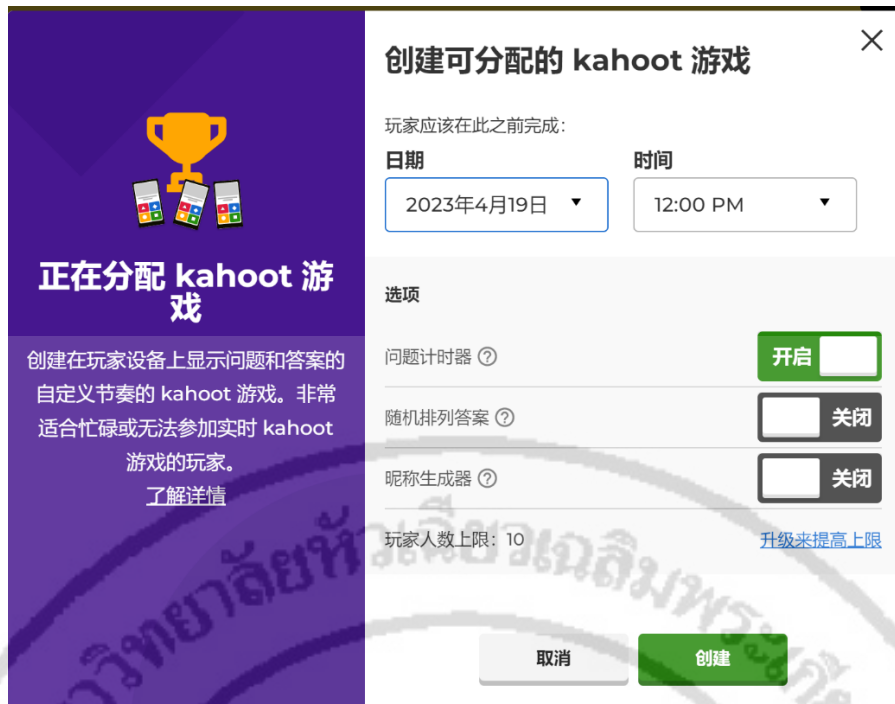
正在分配 kahoot 游戏

创建在玩家设备上显示问题和答案的自定义节奏的 kahoot 游戏。非常适合忙碌或无法参加实时 kahoot 游戏的玩家。

了解详情

创建可分配的 kahoot 游戏

玩家应该在此之前完成:

日期
2023年4月19日

时间
12:00 PM

选项

问题计时器 ? 开启

随机排列答案 ? 关闭

昵称生成器 ? 关闭

玩家人数上限: 10

升级来提高上限

取消

创建

วิทยาลัยห้วยเฉลิมพระเกียรติ